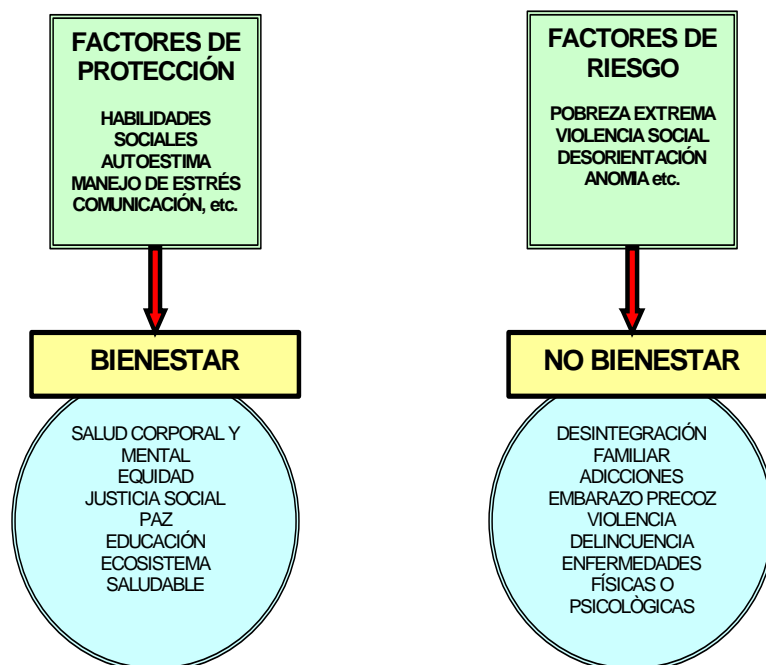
FACTORES DE PROTECCIÓN

HABILIDADES SOCIALES
AUTOESTIMA
MANEJO DE ESTRÉS
COMUNICACIÓN, etc.

BIENESTAR

SALUD CORPORAL Y MENTAL
EQUIDAD
JUSTICIA SOCIAL
PAZ
EDUCACIÓN
ECOSISTEMA SALUDABLE

FACTORES DE RIESGO

POBREZA EXTREMA
VIOLENCIA SOCIAL
DESORIENTACIÓN
ANOMIA etc.

NO BIENESTAR

DESINTEGRACIÓN FAMILIAR
ADICCIONES
EMBARAZO PRECOZ
VIOLENCIA
DELINCUENCIA
ENFERMEDADES FÍSICAS O PSICOLÒGICAS